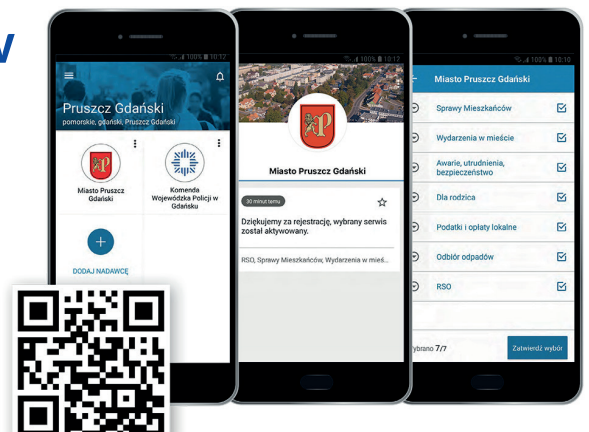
w

100% 10:12

Pruszcz Gdański
pomorskie, gdański, Pruszcz Gdański

Miasto Pruszcz Gdański

Komenda Wojewódzka Policji w Gdańsku

DODAJ NADAWCĘ

100% 10:12

Miasto Pruszcz Gdański

30 minut temu

Dziękujemy za rejestrację, wybrany serwis został aktywowany.

RSO, Sprawy Mieszkańców, Wydarzenia w mieś...

100% 10:10

Miasto Pruszcz Gdański

Sprawy Mieszkańców

Wydarzenia w mieście

Awarie, utrudnienia, bezpieczeństwo

Dla rodzica

Podatki i opłaty lokalne

Odbiór odpadów

RSO

ybrano 7/7

Zatwierdź wybór